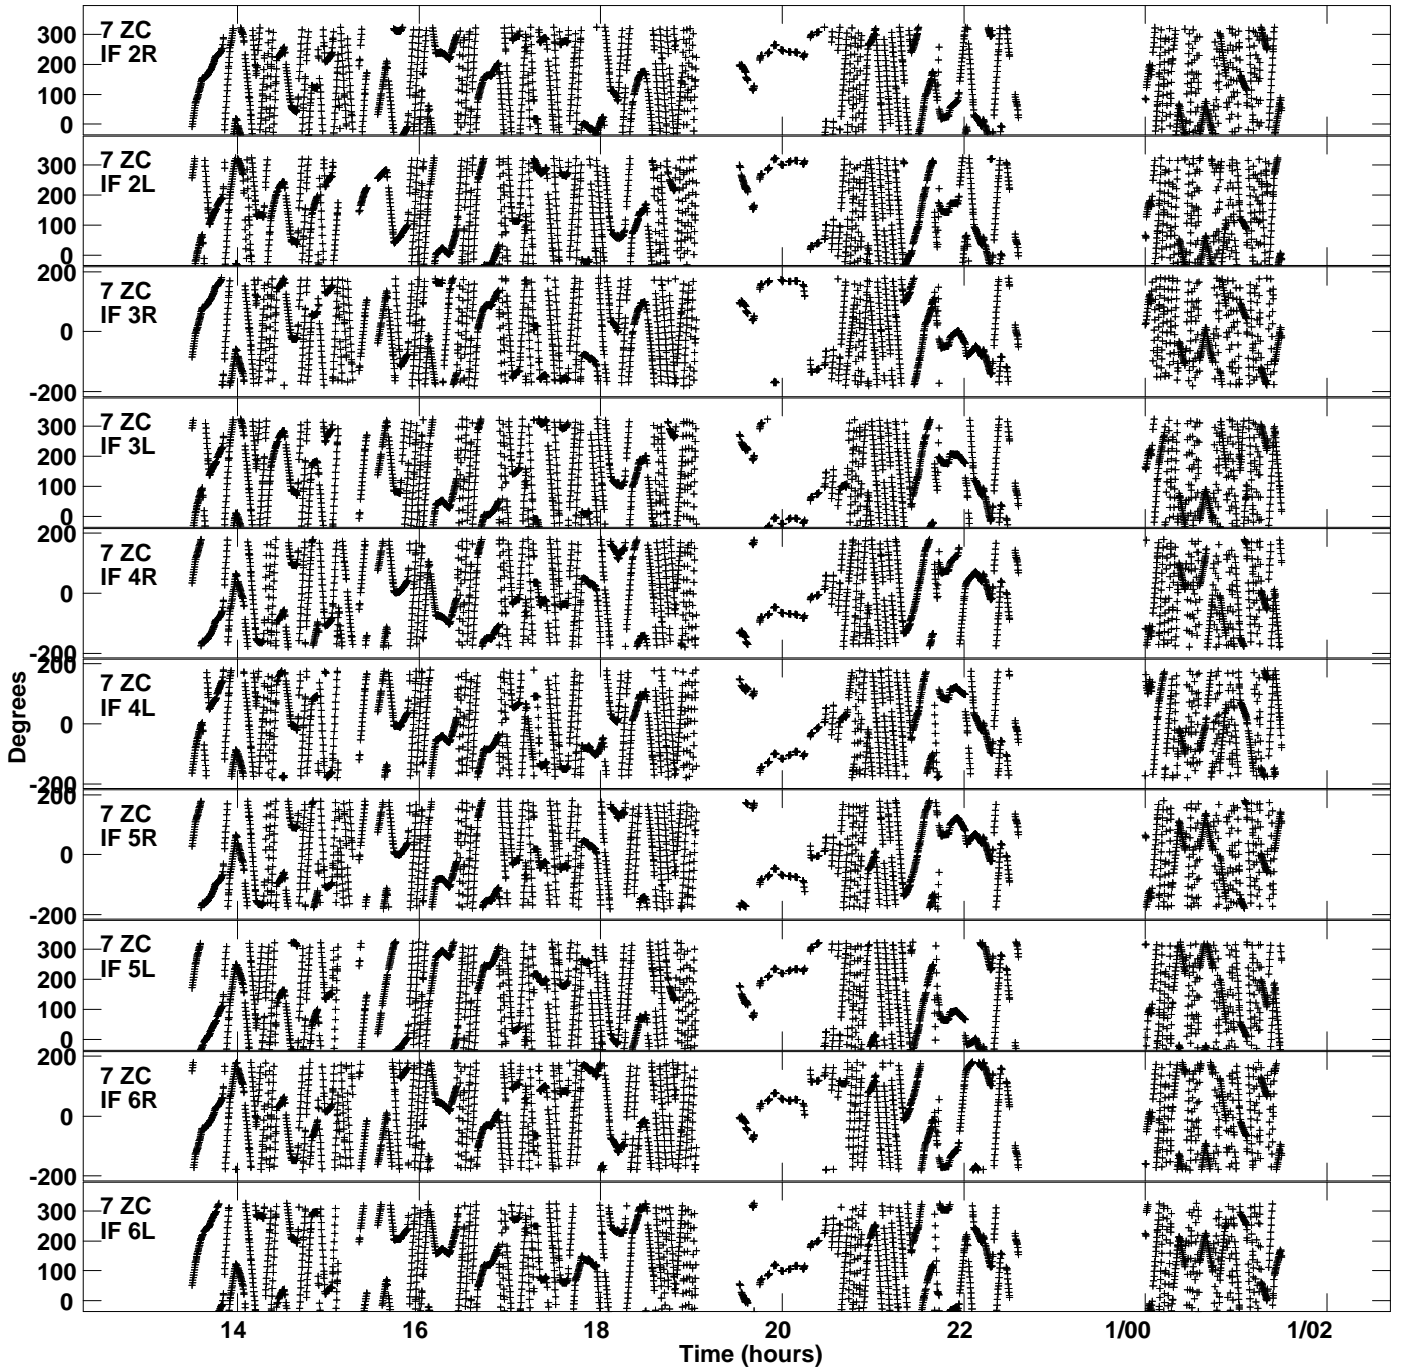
7 ZC
IF 2R
300
200
100
0

7 ZC
IF 2L
300
200
100
0

7 ZC
IF 3R
200
0
-200

7 ZC
IF 3L
300
200
100
0

7 ZC
IF 4R
200
0
-200

7 ZC
IF 4L
200
0
-200

7 ZC
IF 5R
200
0
-200

7 ZC
IF 5L
300
200
100
0

7 ZC
IF 6R
200
0
-200

7 ZC
IF 6L
300
200
100
0

Degrees

14 16 18 20 22 1/00 1/02
Time (hours)